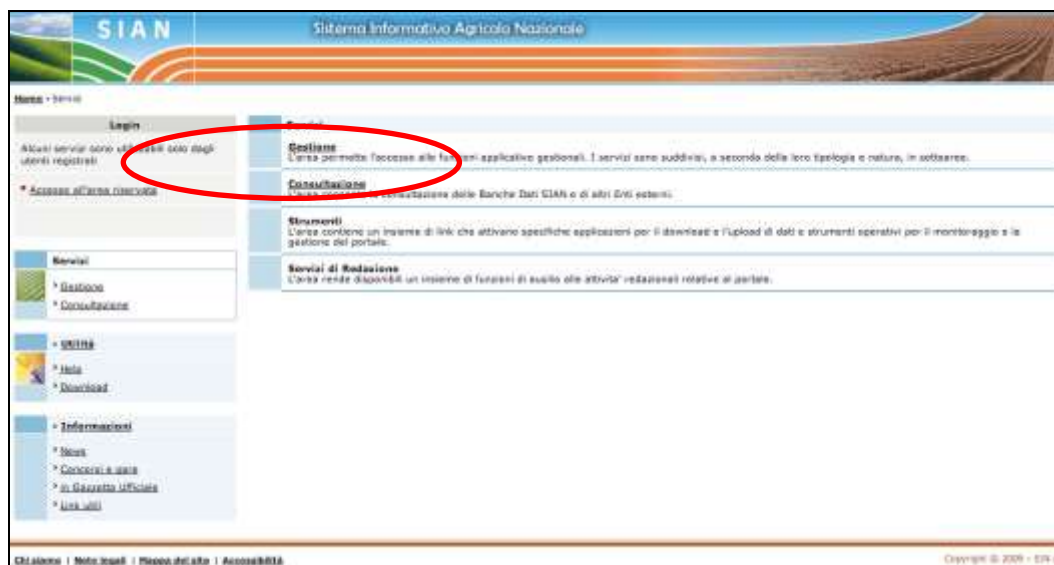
SIAN

Sistema Informativo Agricolo Nazionale

Home › Servizi

Login

Alcuni servizi sono utilizzabili solo dagli utenti registrati

* Accesso all'area riservata

Servizi

* Gestione
* Consultazione

* Utilità

* Help
* Download

* Informazioni

* News
* Concorsi e gare
* In Gazzetta Ufficiale
* Link utili

Servizi

Gestione
L'area permette l'accesso alle funzioni applicative gestionali. I servizi sono suddivisi, a seconda della loro tipologia e natura, in sottoaree.

Consultazione
L'area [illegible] consultazione delle Banche Dati SIAN e di altri Enti esterni.

Strumenti
L'area contiene un insieme di link che attivano specifiche applicazioni per il download e l'upload di dati e strumenti operativi per il monitoraggio e la gestione del portale.

Servizi di Redazione
L'area rende disponibili un insieme di funzioni di ausilio alle attivita' redazionali relative al portale.

Chi siamo | Note legali | Mappa del sito | Accessibilità

Copyright © 2009 - SIN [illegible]